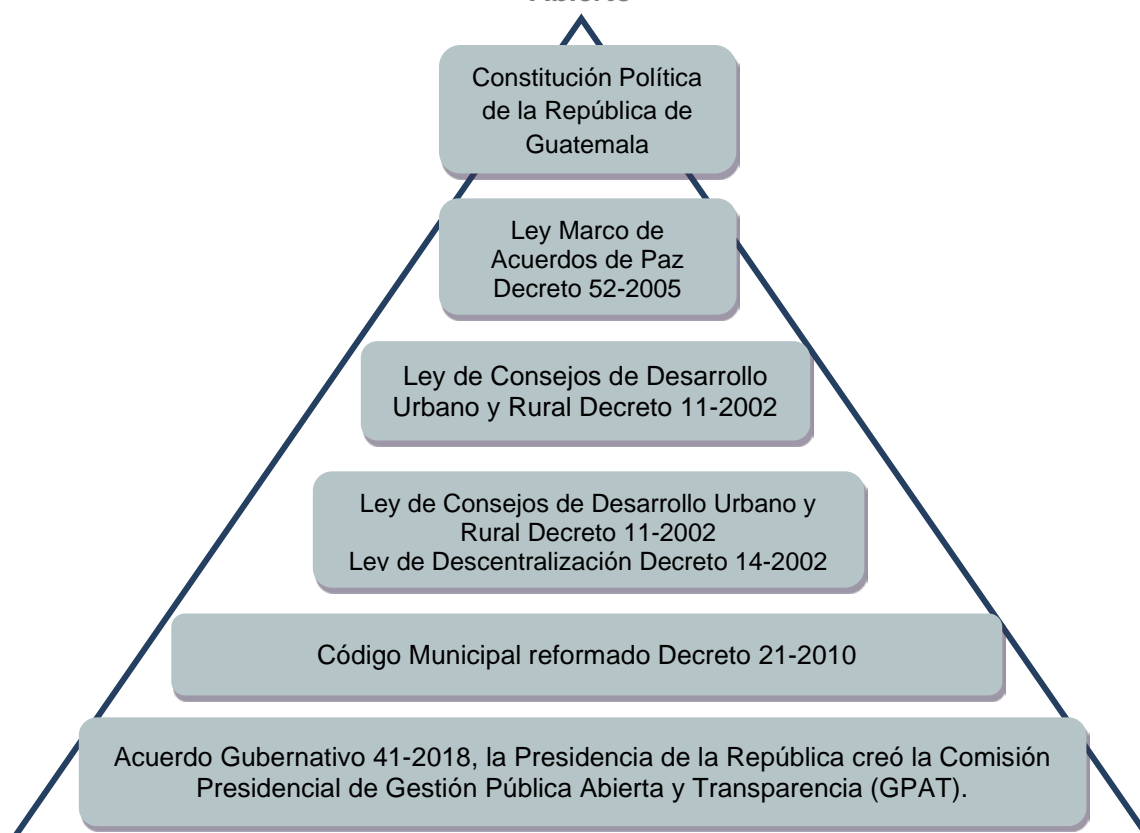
Abierto

Constitución Política de la República de Guatemala

Ley Marco de Acuerdos de Paz Decreto 52-2005

Ley de Consejos de Desarrollo Urbano y Rural Decreto 11-2002

Ley de Consejos de Desarrollo Urbano y Rural Decreto 11-2002
Ley de Descentralización Decreto 14-2002

Código Municipal reformado Decreto 21-2010

Acuerdo Gubernativo 41-2018, la Presidencia de la República creó la Comisión Presidencial de Gestión Pública Abierta y Transparencia (GPAT).